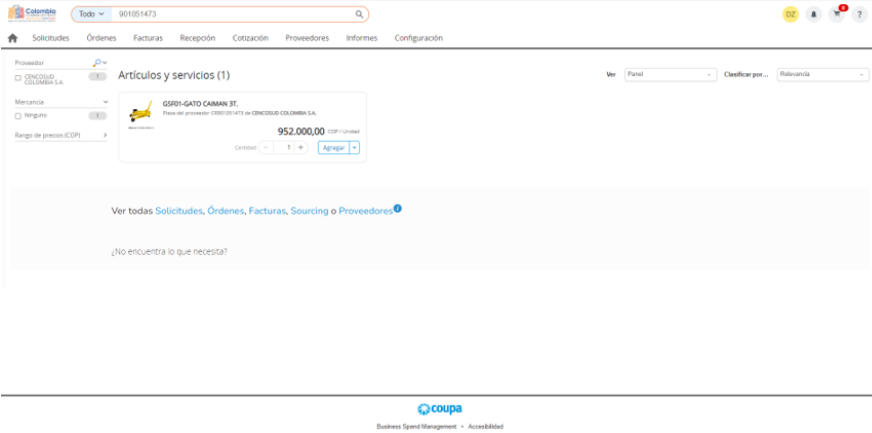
Colombia

Todo 901051473

DZ

6

?

Solicitudes Órdenes Facturas Recepción Cotización Proveedores Informes Configuración

Proveedor

CENCOSUD COLOMBIA S.A. 1

Mercancía

Ninguno 1

Rango de precios (COP)

Artículos y servicios (1)

Ver Panel

Clasificar por... Relevancia

GSF01-GATO CAIMAN 3T.

Pieza del proveedor CR901051473 de CENCOSUD COLOMBIA S.A.

952.000,00 COP / Unidad

Cantidad − 1 +

Agregar

Ver todas Solicitudes, Órdenes, Facturas, Sourcing o Proveedores

¿No encuentra lo que necesita?

coupa

Business Spend Management • Accesibilidad